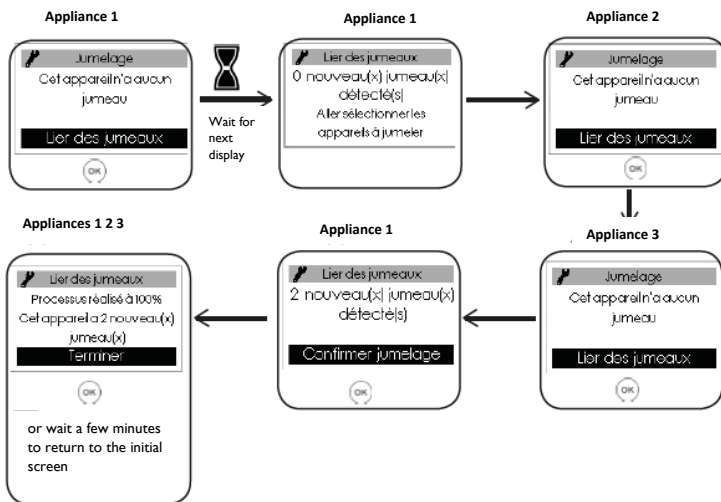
Appliance 1

Jumelage
Cet appareil n'a aucun jumeau
Lier des jumeaux
OK

Wait for next display

Appliance 1

Lier des jumeaux
0 nouveau(x) jumeau(x) détecté(s)
Aller sélectionner les appareils à jumeler

Appliance 2

Jumelage
Cet appareil n'a aucun jumeau
Lier des jumeaux
OK

Appliances 1 2 3

Lier des jumeaux
Processus réalisé à 100%
Cet appareil a 2 nouveau(x) jumeau(x)
Terminer
OK

or wait a few minutes to return to the initial screen

Appliance 1

Lier des jumeaux
2 nouveau(x) jumeau(x) détecté(s)
Confirmer jumelage
OK

Appliance 3

Jumelage
Cet appareil n'a aucun jumeau
Lier des jumeaux
OK